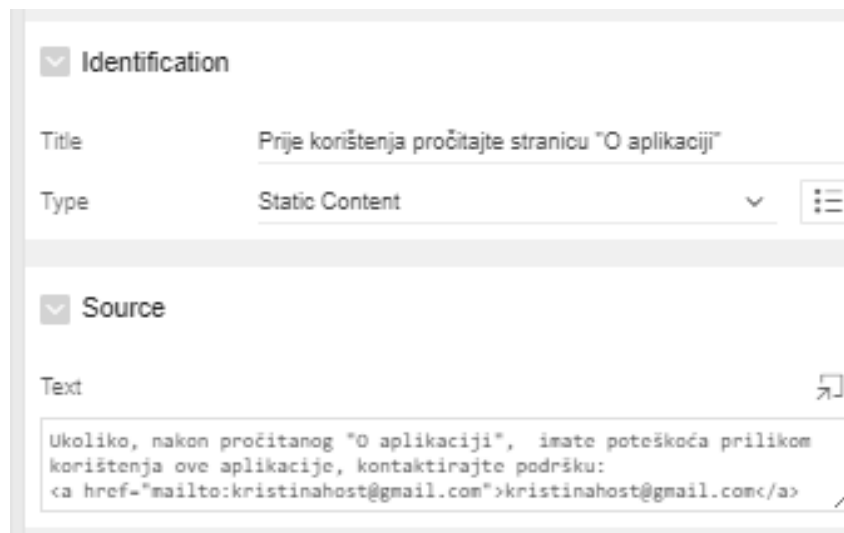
Identification

Title Prije korištenja pročitajte stranicu "O aplikaciji"

Type Static Content

Source

Text

Ukoliko, nakon pročitanog "O aplikaciji", imate poteškoća prilikom korištenja ove aplikacije, kontaktirajte podršku:
<a href="mailto:kristinahost@gmail.com">kristinahost@gmail.com</a>